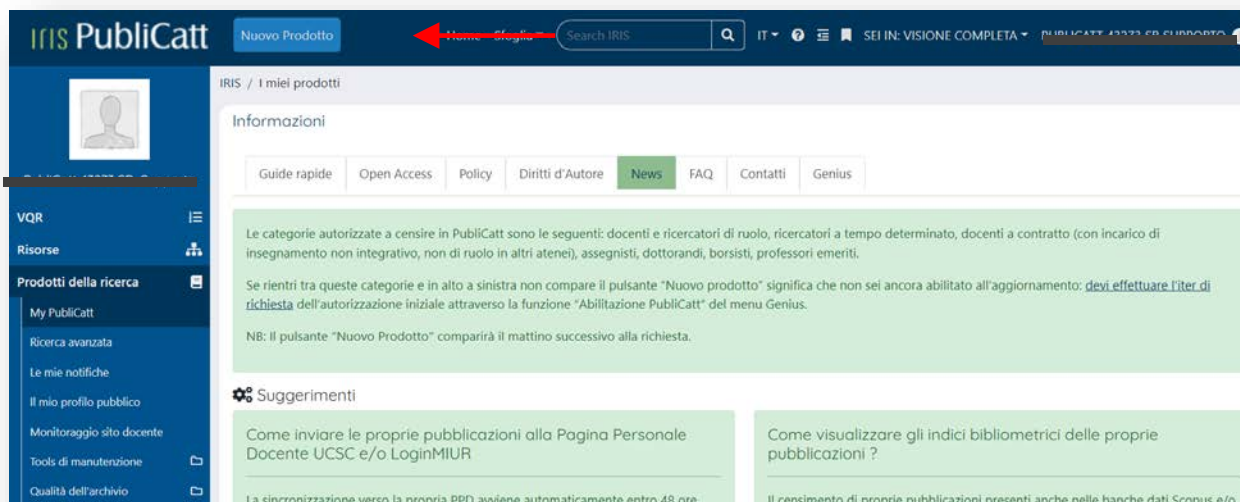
IRIS PubliCatt

Nuovo Prodotto

Home Sfoglia

Search IRIS

IT SEI IN: VISIONE COMPLETA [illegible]

VQR
Risorse
Prodotti della ricerca
My PubliCatt
Ricerca avanzata
Le mie notifiche
Il mio profilo pubblico
Monitoraggio sito docente
Tools di manutenzione
Qualità dell'archivio

IRIS / I miei prodotti

Informazioni

Guide rapide | Open Access | Policy | Diritti d'Autore | News | FAQ | Contatti | Genius

Le categorie autorizzate a censire in PubliCatt sono le seguenti: docenti e ricercatori di ruolo, ricercatori a tempo determinato, docenti a contratto (con incarico di insegnamento non integrativo, non di ruolo in altri atenei), assegnisti, dottorandi, borsisti, professori emeriti.

Se rientri tra queste categorie e in alto a sinistra non compare il pulsante "Nuovo prodotto" significa che non sei ancora abilitato all'aggiornamento: devi effettuare l'iter di richiesta dell'autorizzazione iniziale attraverso la funzione "Abilitazione PubliCatt" del menu Genius.

NB: Il pulsante "Nuovo Prodotto" comparirà il mattino successivo alla richiesta.

Suggerimenti

Come inviare le proprie pubblicazioni alla Pagina Personale Docente UCSC e/o LoginMIUR

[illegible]

Come visualizzare gli indici bibliometrici delle proprie pubblicazioni ?

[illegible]